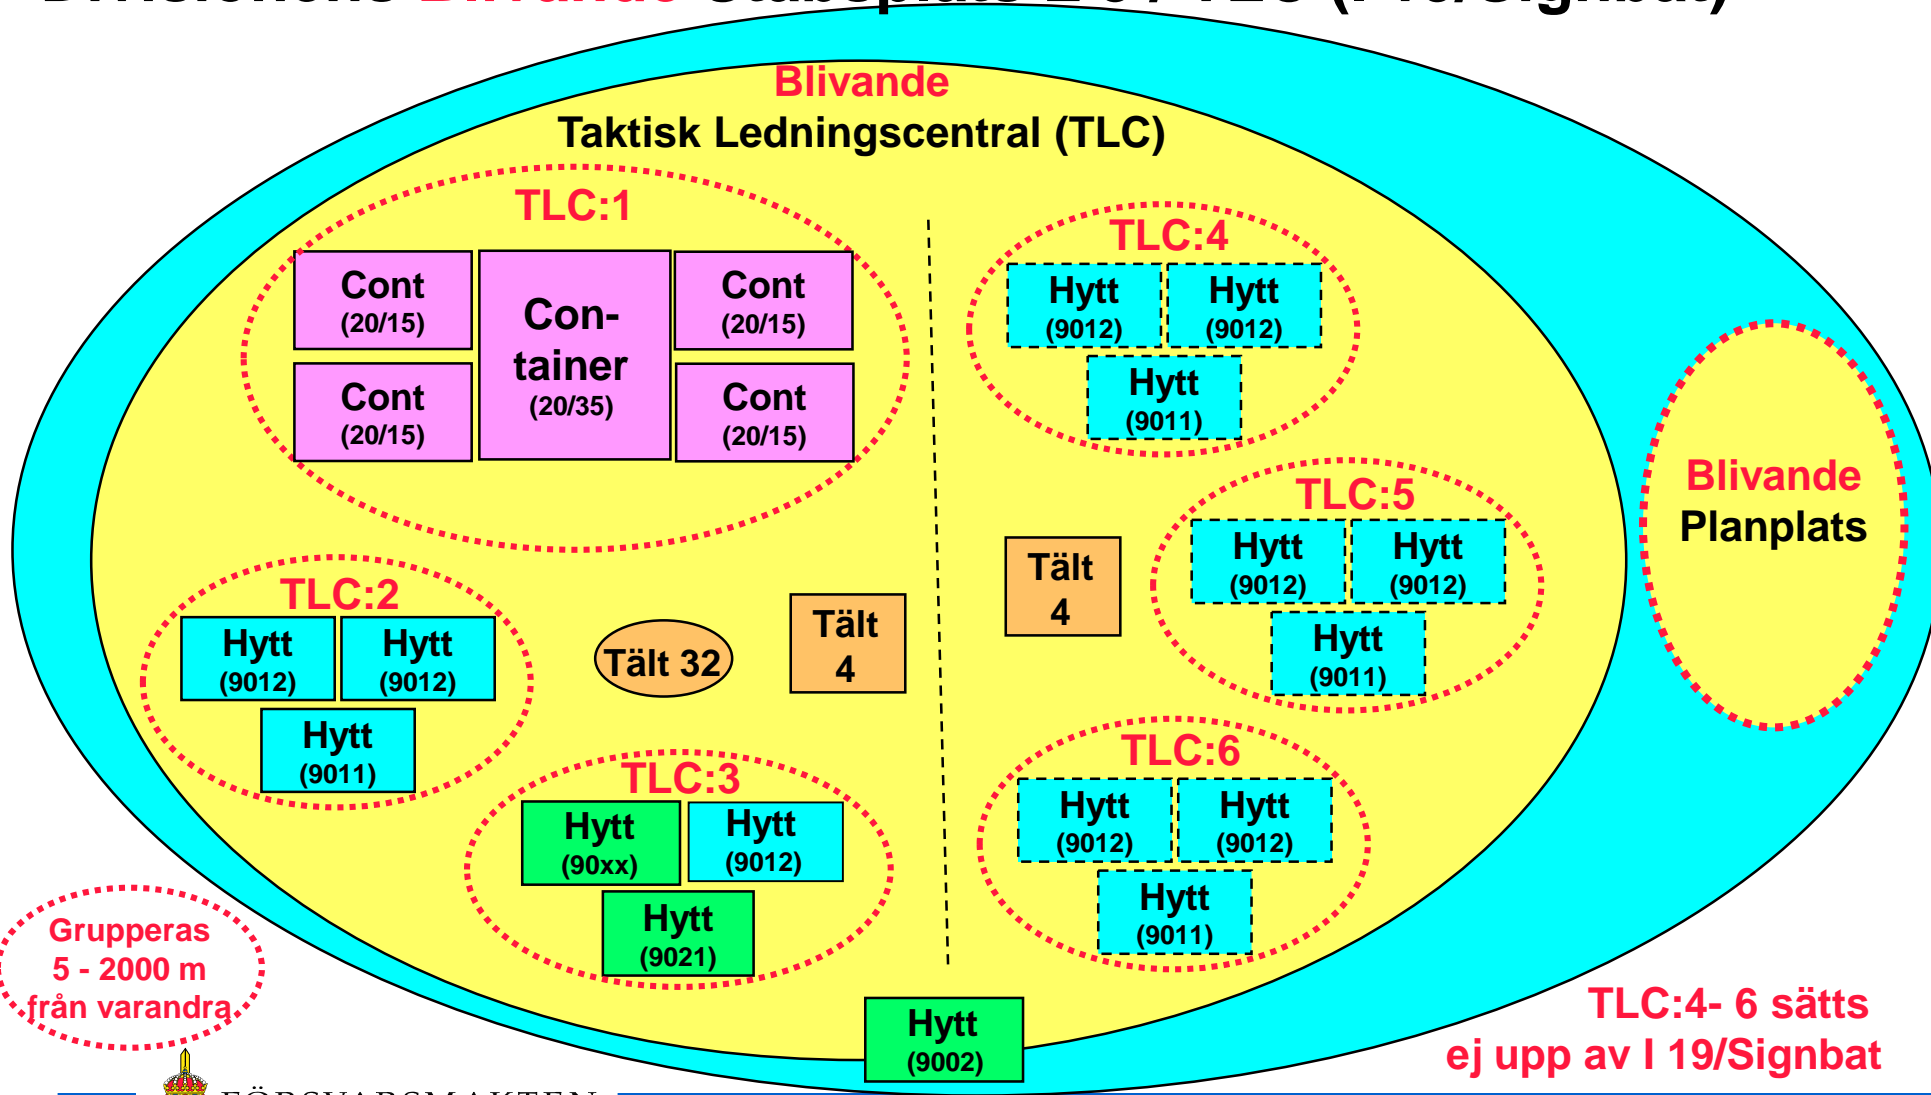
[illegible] Blivande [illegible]

Blivande

Taktisk Ledningscentral (TLC)

TLC:1

Cont (20/15)

Con-tainer (20/35)

Cont (20/15)

Cont (20/15)

Cont (20/15)

TLC:4

Hytt (9012)

Hytt (9012)

Hytt (9011)

Blivande Planplats

TLC:2

Hytt (9012)

Hytt (9012)

Hytt (9011)

Tält 32

Tält 4

Tält 4

TLC:5

Hytt (9012)

Hytt (9012)

Hytt (9011)

TLC:3

Hytt (90xx)

Hytt (9012)

Hytt (9021)

TLC:6

Hytt (9012)

Hytt (9012)

Hytt (9011)

Grupperas 5 - 2000 m från varandra

Hytt (9002)

TLC:4- 6 sätts ej upp av I 19/Signbat

FÖRSVARSMAKTEN